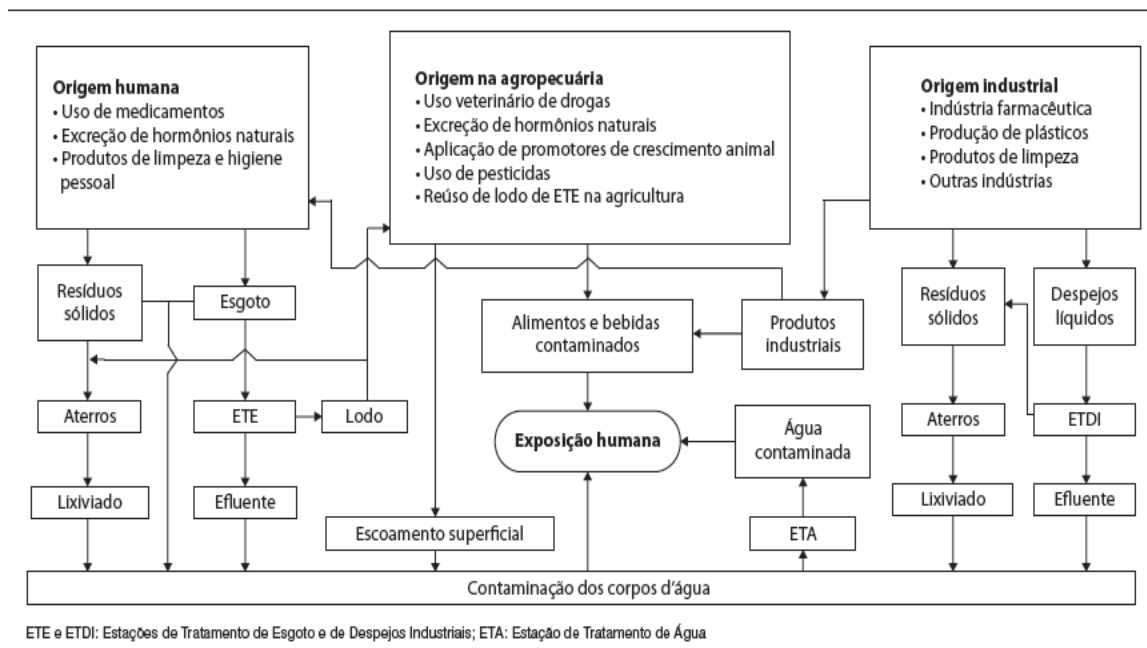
Origem humana
• Uso de medicamentos
• Excreção de hormônios naturais
• Produtos de limpeza e higiene pessoal

Origem na agropecuária
• Uso veterinário de drogas
• Excreção de hormônios naturais
• Aplicação de promotores de crescimento animal
• Uso de pesticidas
• Reúso de lodo de ETE na agricultura

Origem industrial
• Indústria farmacêutica
• Produção de plásticos
• Produtos de limpeza
• Outras indústrias

Resíduos sólidos

Esgoto

Alimentos e bebidas contaminados

Produtos industriais

Resíduos sólidos

Despejos líquidos

Aterros

ETE

Lodo

Exposição humana

Água contaminada

Aterros

ETDI

Lixiviado

Efluente

Escoamento superficial

ETA

Lixiviado

Efluente

Contaminação dos corpos d'água

ETE e ETDI: Estações de Tratamento de Esgoto e de Despejos Industriais; ETA: Estação de Tratamento de Água